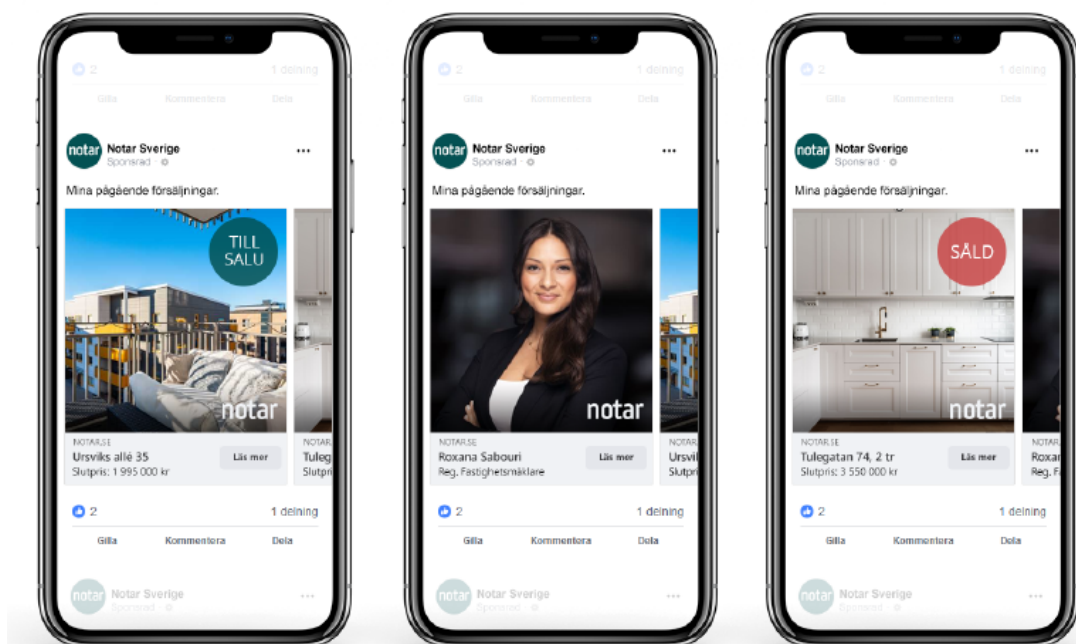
2 1 delning
Gilla Kommentera Dela

notar Notar Sverige
Sponsrad ···
Mina pågående försäljningar.
TILL SALU
notar
NOTAR.SE
Ursviks allé 35
Slutpris: 1 995 000 kr
Läs mer
NOTAR
Tuleg
Slutpr
2 1 delning
Gilla Kommentera Dela
notar Notar Sverige
Sponsrad

2 1 delning
Gilla Kommentera Dela

notar Notar Sverige
Sponsrad ···
Mina pågående försäljningar.
notar
NOTAR.SE
Roxana Sabouri
Reg. Fastighetsmäklare
Läs mer
NOTAR
Tuleg
Slutpr
2 1 delning
Gilla Kommentera Dela
notar Notar Sverige
Sponsrad

2 1 delning
Gilla Kommentera Dela

notar Notar Sverige
Sponsrad ···
Mina pågående försäljningar.
SÅLD
notar
NOTAR.SE
Tulegatan 74, 2 tr
Slutpris: 3 550 000 kr
Läs mer
NOTAR
Roxan
Reg. F
2 1 delning
Gilla Kommentera Dela
notar Notar Sverige
Sponsrad